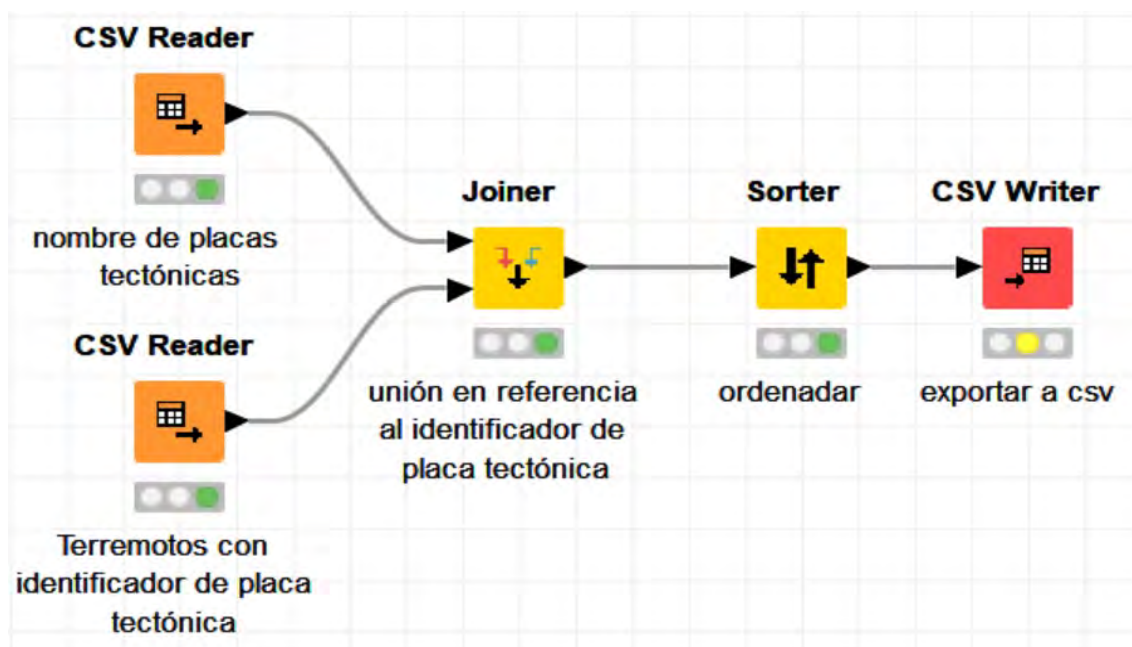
CSV Reader

nombre de placas tectónicas

CSV Reader

Terremotos con identificador de placa tectónica

Joiner

unión en referencia al identificador de placa tectónica

Sorter

ordenadar

CSV Writer

exportar a csv